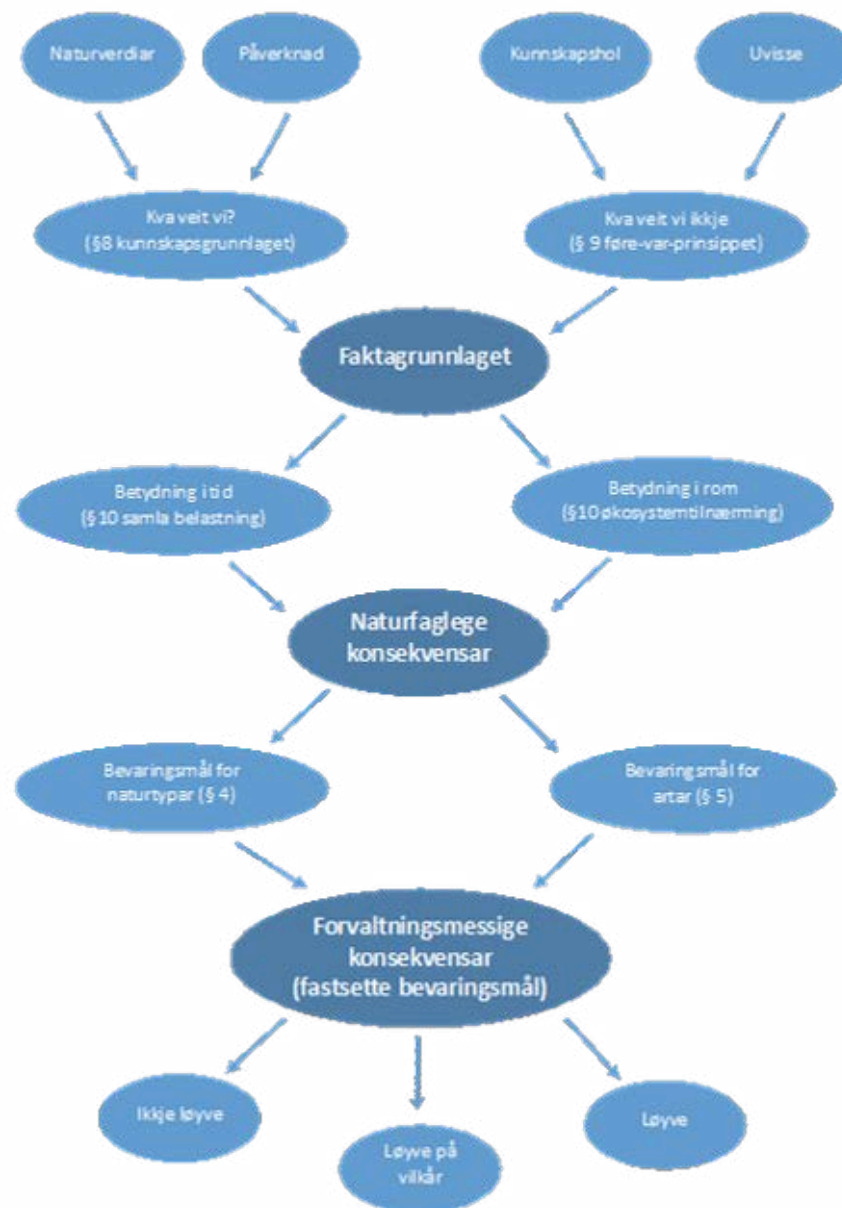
Naturverdiar

Påverknad

Kunnskapshol

Uvisse

Kva veit vi?
(§8 kunnskapsgrunnlaget)

Kva veit vi ikkje
(§ 9 føre-var-prinsippet)

Faktagrunnlaget

Betydning i tid
(§ 10 samla belastning)

Betydning i rom
(§10 økosystemtilnærming)

Naturfaglege konsekvensar

Bevaringsmål for naturtypar (§ 4)

Bevaringsmål for artar (§ 5)

Forvaltningsmessige konsekvensar (fastsette bevaringsmål)

Ikkje løyve

Løyve på vilkår

Løyve